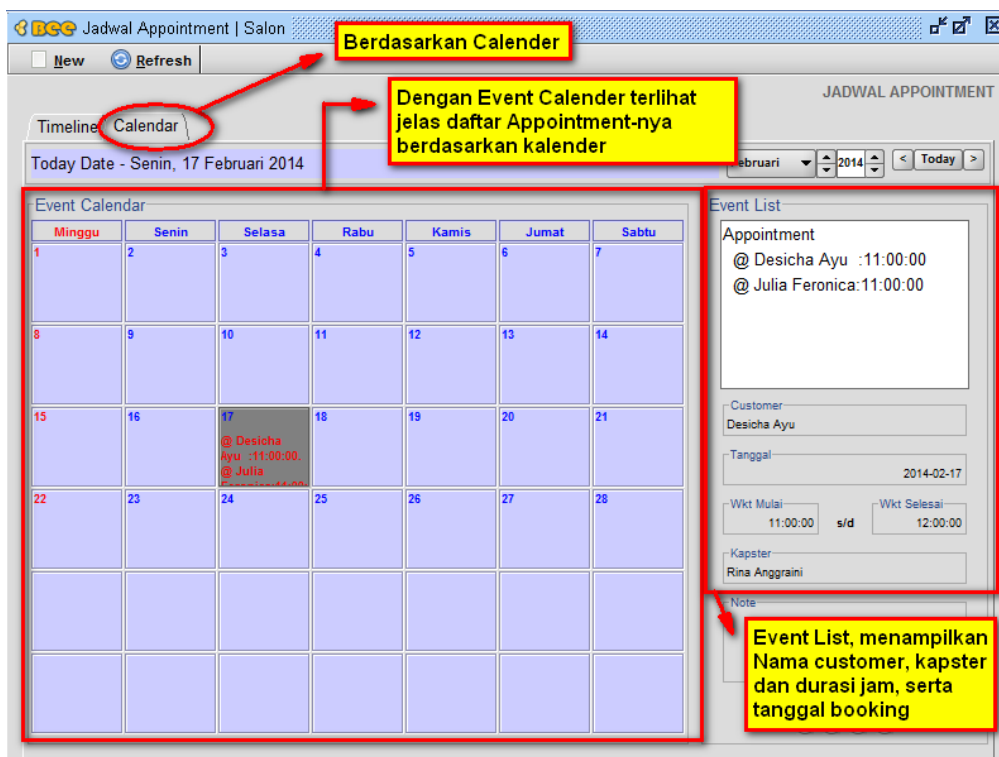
BEE Jadwal Appointment | Salon

New Refresh

Berdasarkan Calender

JADWAL APPOINTMENT

Dengan Event Calender terlihat jelas daftar Appointment-nya berdasarkan kalender

Timeline Calendar

Today Date - Senin, 17 Februari 2014

ebruari 2014 < Today >

Event Calendar

| Minggu | Senin | Selasa | Rabu | Kamis | Jumat | Sabtu |
|---|---|---|---|---|---|---|
| 1 | 2 | 3 | 4 | 5 | 6 | 7 |
| 8 | 9 | 10 | 11 | 12 | 13 | 14 |
| 15 | 16 | 17 @ Desicha Ayu :11:00:00. @ Julia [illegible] | 18 | 19 | 20 | 21 |
| 22 | 23 | 24 | 25 | 26 | 27 | 28 |
| | | | | | | |
| | | | | | | |

Event List

Appointment
@ Desicha Ayu :11:00:00
@ Julia Feronica:11:00:00

Customer
Desicha Ayu

Tanggal
2014-02-17

Wkt Mulai
11:00:00
s/d
Wkt Selesai
12:00:00

Kapster
Rina Anggraini

Note

Event List, menampilkan Nama customer, kapster dan durasi jam, serta tanggal booking